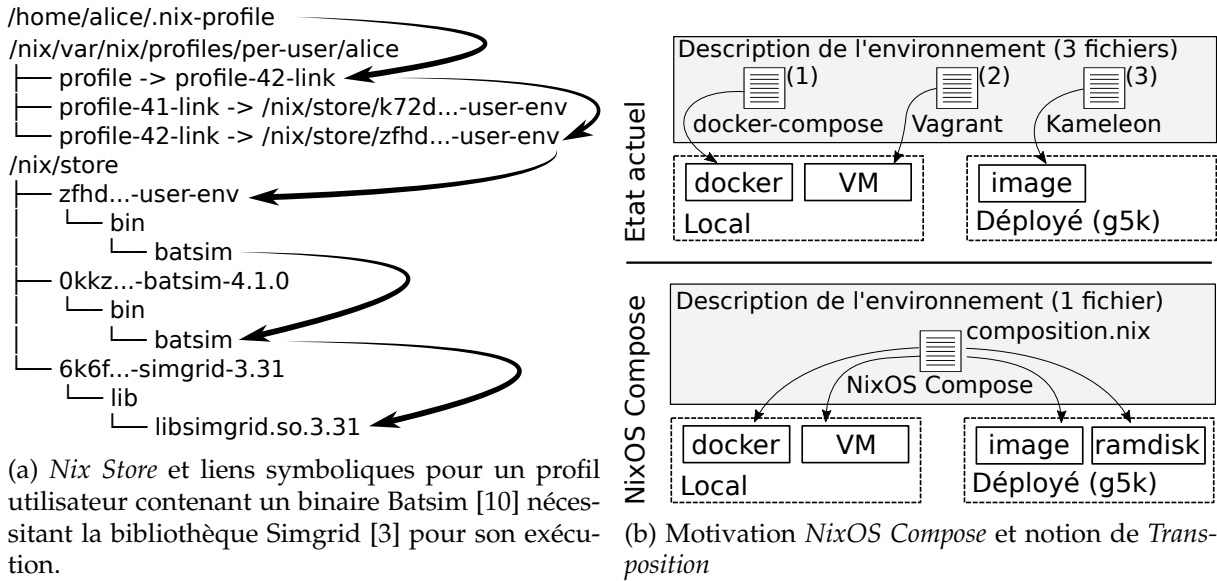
/home/alice/.nix-profile
/nix/var/nix/profiles/per-user/alice
├── profile -> profile-42-link
├── profile-41-link -> /nix/store/k72d...-user-env
└── profile-42-link -> /nix/store/zfhd...-user-env
/nix/store
├── zfhd...-user-env
│ └── bin
│ └── batsim
├── 0kkz...-batsim-4.1.0
│ └── bin
│ └── batsim
└── 6k6f...-simgrid-3.31
└── lib
└── libsimgrid.so.3.31

(a) *Nix Store* et liens symboliques pour un profil utilisateur contenant un binaire Batsim [10] nécessitant la bibliothèque Simgrid [3] pour son exécution.

Etat actuel

Description de l'environnement (3 fichiers)

(1) (2) (3)

docker-compose Vagrant Kameleon

docker VM

Local

image

Déployé (g5k)

NixOS Compose

Description de l'environnement (1 fichier)

composition.nix

NixOS Compose

docker VM

Local

image ramdisk

Déployé (g5k)

(b) Motivation *NixOS Compose* et notion de *Transposition*